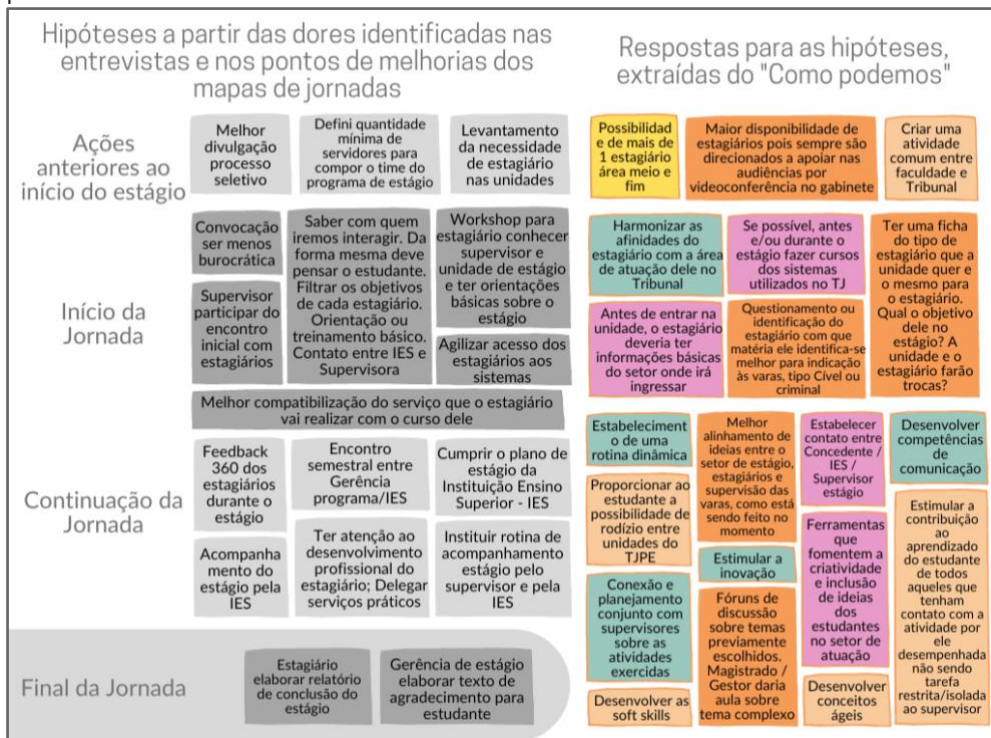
Hipóteses a partir das dores identificadas nas entrevistas e nos pontos de melhorias dos mapas de jornadas

Respostas para as hipóteses, extraídas do "Como podemos"

Ações anteriores ao início do estágio

Melhor divulgação processo seletivo

Defini quantidade mínima de servidores para compor o time do programa de estágio

Levantamento da necessidade de estagiário nas unidades

Possibilidade de mais de 1 estagiário área meio e fim

Maior disponibilidade de estagiários pois sempre são direcionados a apoiar nas audiências por videoconferência no gabinete

Criar uma atividade comum entre faculdade e Tribunal

Início da Jornada

Convocação ser menos burocrática

Saber com quem iremos interagir. Da forma mesma deve pensar o estudante. Filtrar os objetivos de cada estagiário. Orientação ou treinamento básico. Contato entre IES e Supervisora

Workshop para estagiário conhecer supervisor e unidade de estágio e ter orientações básicas sobre o estágio

Supervisor participar do encontro inicial com estagiários

Agilizar acesso dos estagiários aos sistemas

Harmonizar as afinidades do estagiário com a área de atuação dele no Tribunal

Se possível, antes e/ou durante o estágio fazer cursos dos sistemas utilizados no TJ

Ter uma ficha do tipo de estagiário que a unidade quer e o mesmo para o estagiário. Qual o objetivo dele no estágio? A unidade e o estagiário farão trocas?

Antes de entrar na unidade, o estagiário deveria ter informações básicas do setor onde irá ingressar

Questionamento ou identificação do estagiário com que matéria ele identifica-se melhor para indicação às varas, tipo Cível ou criminal

Melhor compatibilização do serviço que o estagiário vai realizar com o curso dele

Continuação da Jornada

Feedback 360 dos estagiários durante o estágio

Encontro semestral entre Gerência programa/IES

Cumprir o plano de estágio da Instituição Ensino Superior - IES

Acompanhamento do estágio pela IES

Ter atenção ao desenvolvimento profissional do estagiário; Delegar serviços práticos

Instituir rotina de acompanhamento estágio pelo supervisor e pela IES

Estabelecimento de uma rotina dinâmica

Melhor alinhamento de ideias entre o setor de estágio, estagiários e supervisão das varas, como está sendo feito no momento

Estabelecer contato entre Concedente / IES / Supervisor estágio

Desenvolver competências de comunicação

Proporcionar ao estudante a possibilidade de rodízio entre unidades do TJPE

Estimular a inovação

Ferramentas que fomentem a criatividade e inclusão de ideias dos estudantes no setor de atuação

Estimular a contribuição ao aprendizado do estudante de todos aqueles que tenham contato com a atividade por ele desempenhada não sendo tarefa restrita/isolada ao supervisor

Conexão e planejamento conjunto com supervisores sobre as atividades exercidas

Fóruns de discussão sobre temas previamente escolhidos. Magistrado / Gestor daria aula sobre tema complexo

Desenvolver as soft skills

Desenvolver conceitos ágeis

Final da Jornada

Estagiário elaborar relatório de conclusão do estágio

Gerência de estágio elaborar texto de agradecimento para estudante